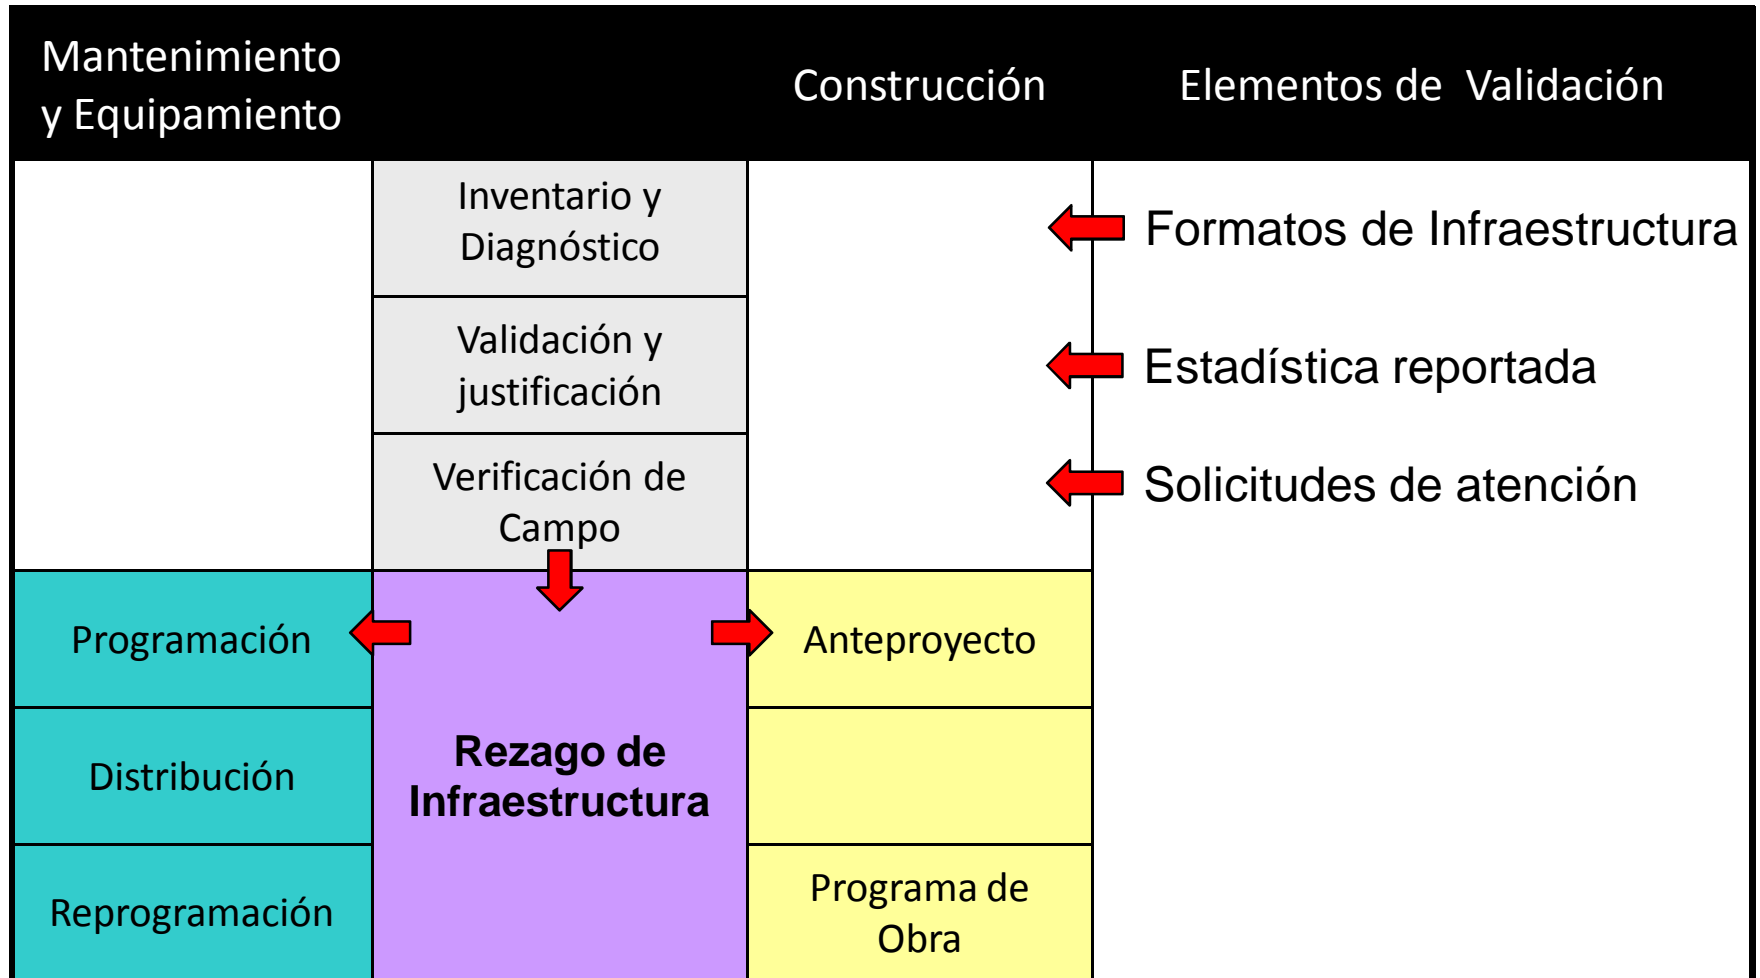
Mantenimiento y Equipamiento

Construcción

Elementos de Validación

Inventario y Diagnóstico

Validación y justificación

Verificación de Campo

Formatos de Infraestructura

Estadística reportada

Solicitudes de atención

Programación

Rezago de Infraestructura

Anteproyecto

Distribución

Reprogramación

Programa de Obra